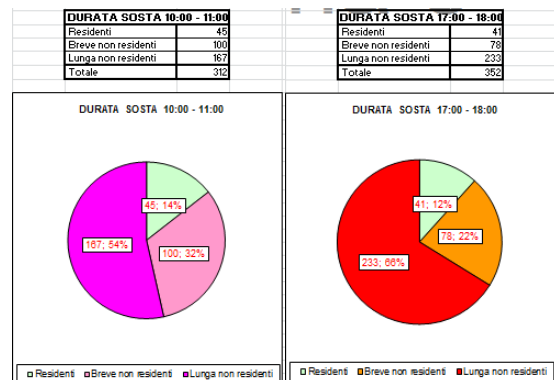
| DURATA SOSTA 10:00 - 11:00 | |
|---|---|
| Residenti | 45 |
| Breve non residenti | 100 |
| Lunga non residenti | 167 |
| Totale | 312 |

| DURATA SOSTA 17:00 - 18:00 | |
|---|---|
| Residenti | 41 |
| Breve non residenti | 78 |
| Lunga non residenti | 233 |
| Totale | 352 |

DURATA SOSTA 10:00 - 11:00

45; 14%
100; 32%
167; 54%

Residenti Breve non residenti Lunga non residenti

DURATA SOSTA 17:00 - 18:00

41; 12%
78; 22%
233; 66%

Residenti Breve non residenti Lunga non residenti